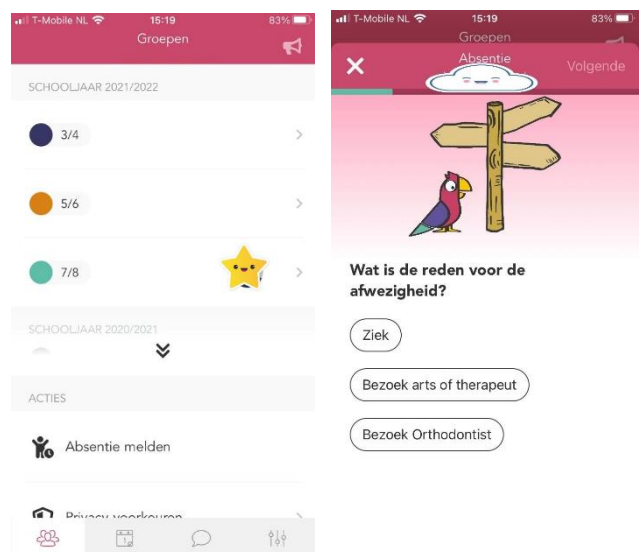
T-Mobile NL 15:19 83%

Groepen

SCHOOLJAAR 2021/2022

3/4

5/6

7/8

SCHOOLJAAR 2020/2021

ACTIES

Absentie melden

Privacy voorkeuren

T-Mobile NL 15:19 83%

Groepen

Absentie

Volgende

Wat is de reden voor de afwezigheid?

Ziek

Bezoek arts of therapeut

Bezoek Orthodontist